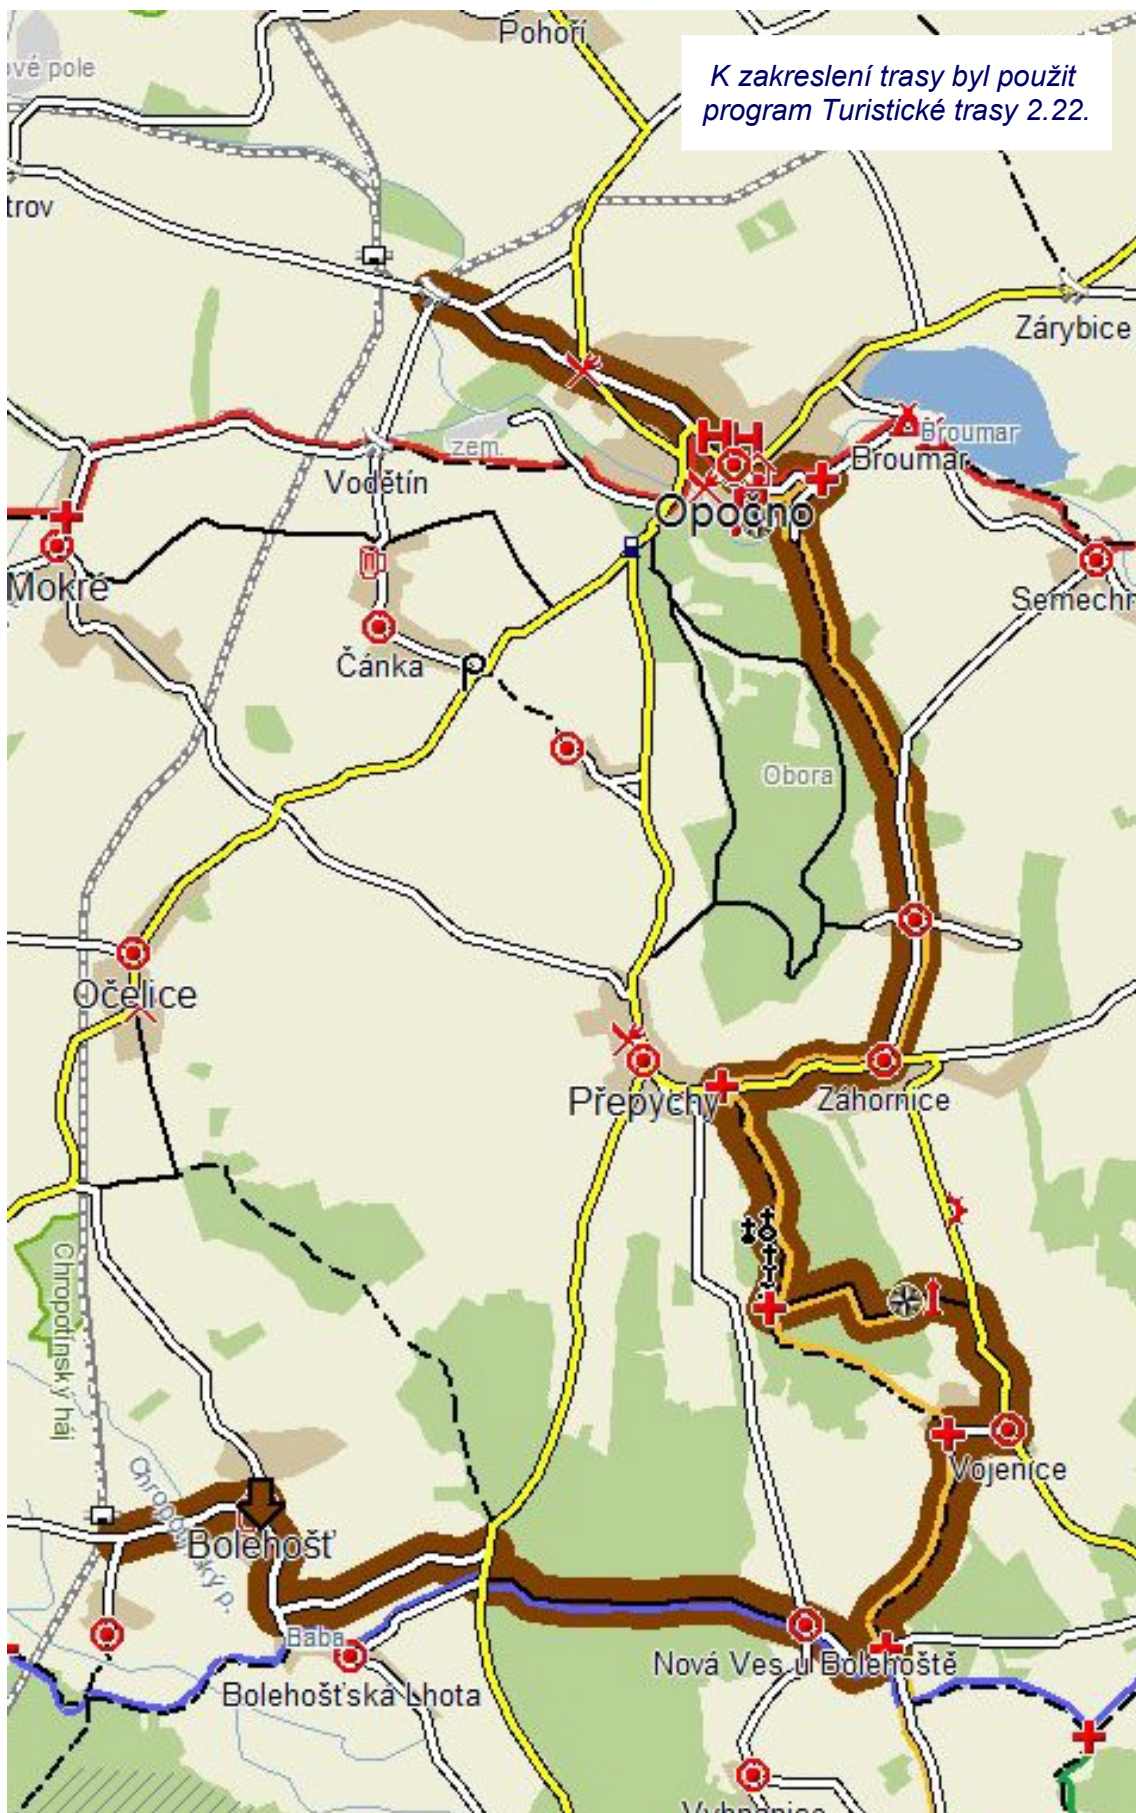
K zakreslení trasy byl použit program Turistické trasy 2.22.

Pohoří
vé pole
trov
Zárybice
Broumar
Broumar
zem.
Vodětín
Opočno
Mokré
Semechn
Čánka
Obora
Očelice
Přepychy
Záhornice
Chropotínský háj
Vojenice
Chropotínský p.
Bolehošť
Baba
Nová Ves u Bolehoště
Bolehošťská Lhota
Vyhnánice